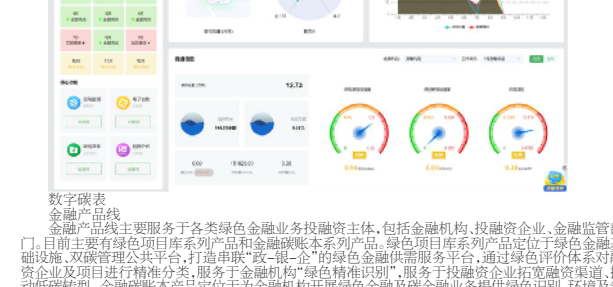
数字碳表

金融产品线

金融产品线主要服务于各类绿色金融业务投融资主体，包括金融机构、投融资企业、金融监管部门。目前主要有绿色项目库系列产品和金融碳账本系列产品。绿色项目库系列产品定位于绿色金融基础设施，双碳管理公共平台，打造串联“政-银-企”的绿色金融供需服务平台，通过绿色评价体系对投融资企业及项目进行精准分类，服务于金融机构“绿色精准识别”，服务于投融资企业拓宽融资渠道，推动低碳转型。金融碳账本产品定位于为金融机构开展绿色金融及碳金融业务提供绿色识别、环境及气